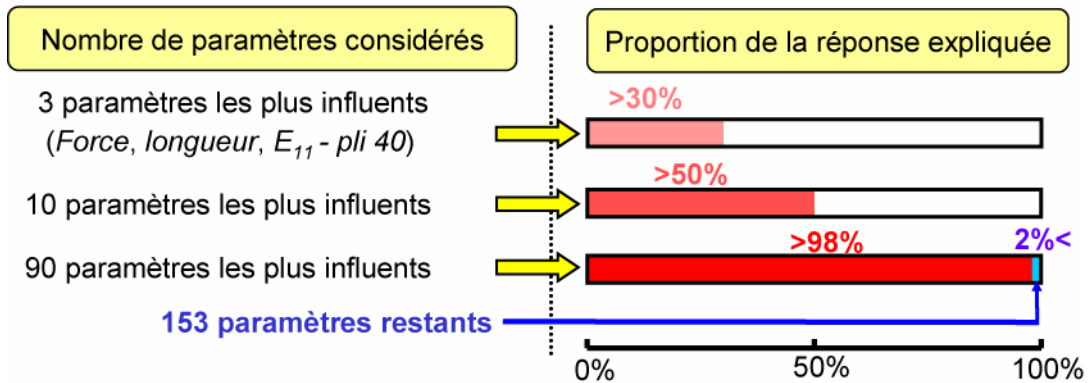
Nombre de paramètres considérés

Proportion de la réponse expliquée

3 paramètres les plus influents (*Force*, *longueur*, $E_{11}$ - *pli 40*)

>30%

10 paramètres les plus influents

>50%

90 paramètres les plus influents

>98%

2%<

153 paramètres restants

0%

50%

100%